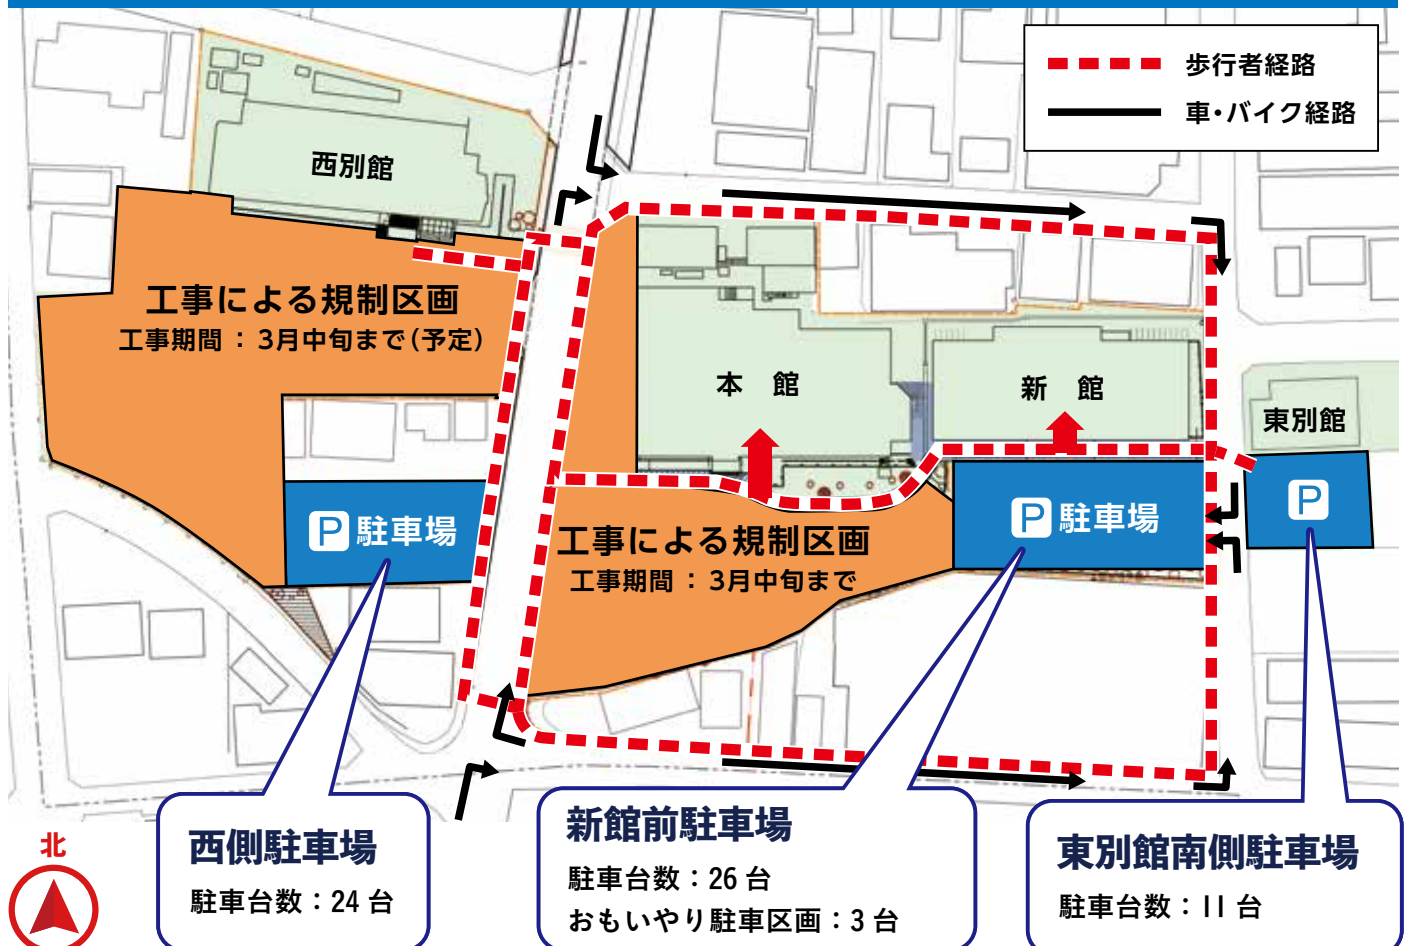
歩行者経路
車・バイク経路

西別館

工事による規制区画
工事期間 ： 3月中旬まで（予定）

P 駐車場

本 館

新 館

東別館

P 駐車場

P

工事による規制区画
工事期間 ： 3月中旬まで

西側駐車場
駐車台数：24 台

新館前駐車場
駐車台数：26 台
おもいやり駐車区画：3 台

東別館南側駐車場
駐車台数：11 台

北